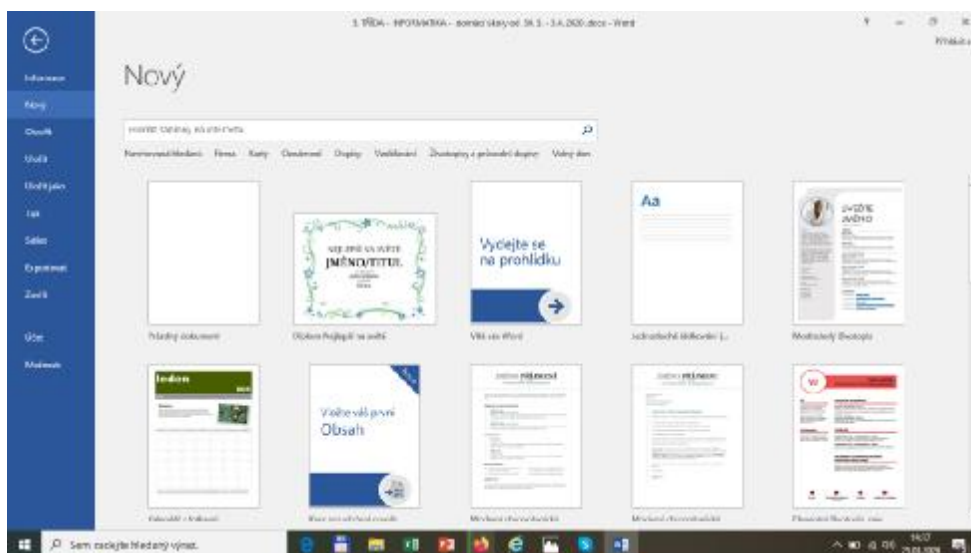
5. TŘÍDA - INFORMATIKA - domácí úkoly od 30.3. - 3.4.2020.docx - Word

Přihlásit

Informace
Nový
Otevřít
Uložit
Uložit jako
Tisk
Sdílet
Exportovat
Zavřít
Účet
Možnosti

Nový

Hledat šablony online

Navrhovaná hledání: Firma Karty Osobní Plakáty Vzdělávání Zkušební a průvodní dopisy Volný čas

Prázdný dokument

NEJLEPŠÍ NA SVĚTĚ
JMÉNO/TITUL
Diplom Nejlepší na světě

Vydejte se na prohlídku
Vítá vás Word

Aa
Jednoduché hlášování (...)

UVEĎTE JMÉNO
Moderní životopis

leden
Kalendář s fotkami

Vložte váš první Obsah
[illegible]

JMÉNO PŘÍJMENÍ
Moderní chronologický

JMÉNO PŘÍJMENÍ
Moderní chronologický

Ohromný životopis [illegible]

Sem zadejte hledaný výraz.